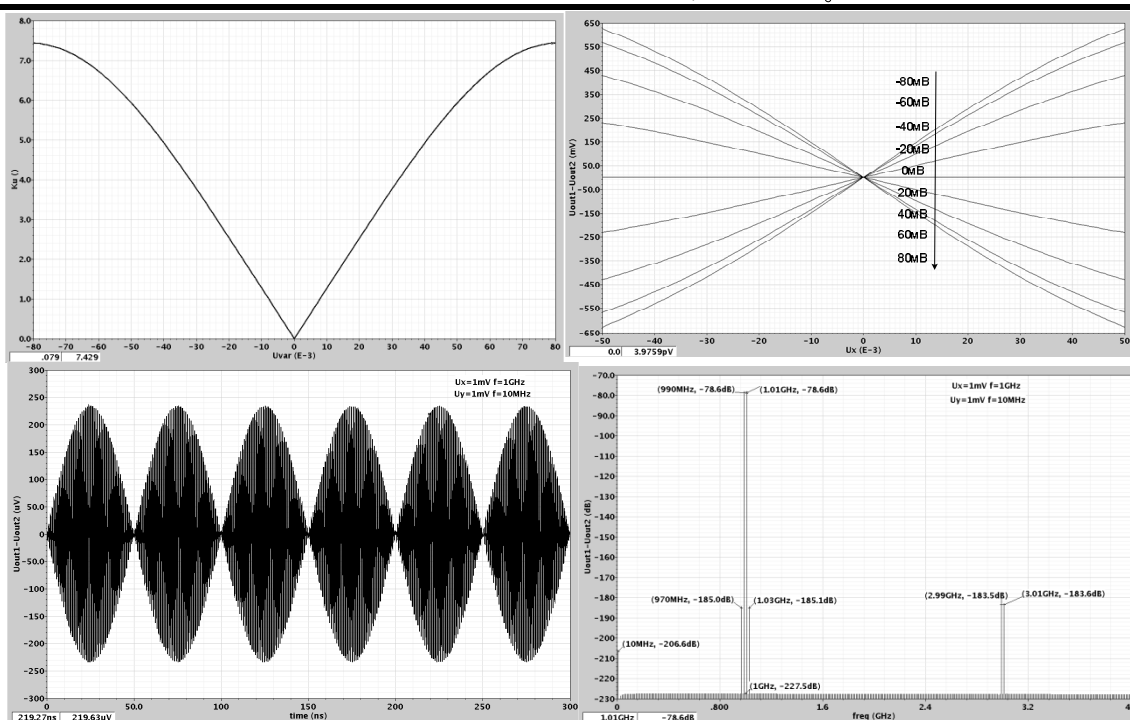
8.0
7.0
6.0
5.0
4.0
3.0
2.0
1.0
0.0
Kg ()
-80 -70 -60 -50 -40 -30 -20 -10 0 10 20 30 40 50 60 70 80
Uvar (E-3)
.079 7.429

650
550
450
350
250
150
50.0
-50.0
-150
-250
-350
-450
-550
-650
Uout1-Uout2 (mV)
-80мВ
-60мВ
-40мВ
-20мВ
0мВ
20мВ
40мВ
60мВ
80мВ
-50 -40 -30 -20 -10 0 10 20 30 40 50
Ux (E-3)
0.0 3.9759pV

300
250
200
150
100
50.0
0
-50.0
-100
-150
-200
-250
-300
Uout1-Uout2 (uV)
Ux=1mV f=1GHz
Uy=1mV f=10MHz
0 50.0 100 150 200 250 300
time (ns)
219.27ns 219.63uV

-70.0
-80.0
-90.0
-100
-110
-120
-130
-140
-150
-160
-170
-180
-190
-200
-210
-220
-230
Uout1-Uout2 (dB)
Ux=1mV f=1GHz
Uy=1mV f=10MHz
(990MHz, -78.6dB)
(1.01GHz, -78.6dB)
(970MHz, -185.0dB)
(1.03GHz, -185.1dB)
(2.99GHz, -183.5dB)
(3.01GHz, -183.6dB)
(10MHz, -206.6dB)
(1GHz, -227.5dB)
0 .800 1.6 2.4 3.2 4
freq (GHz)
1.01GHz -78.6dB